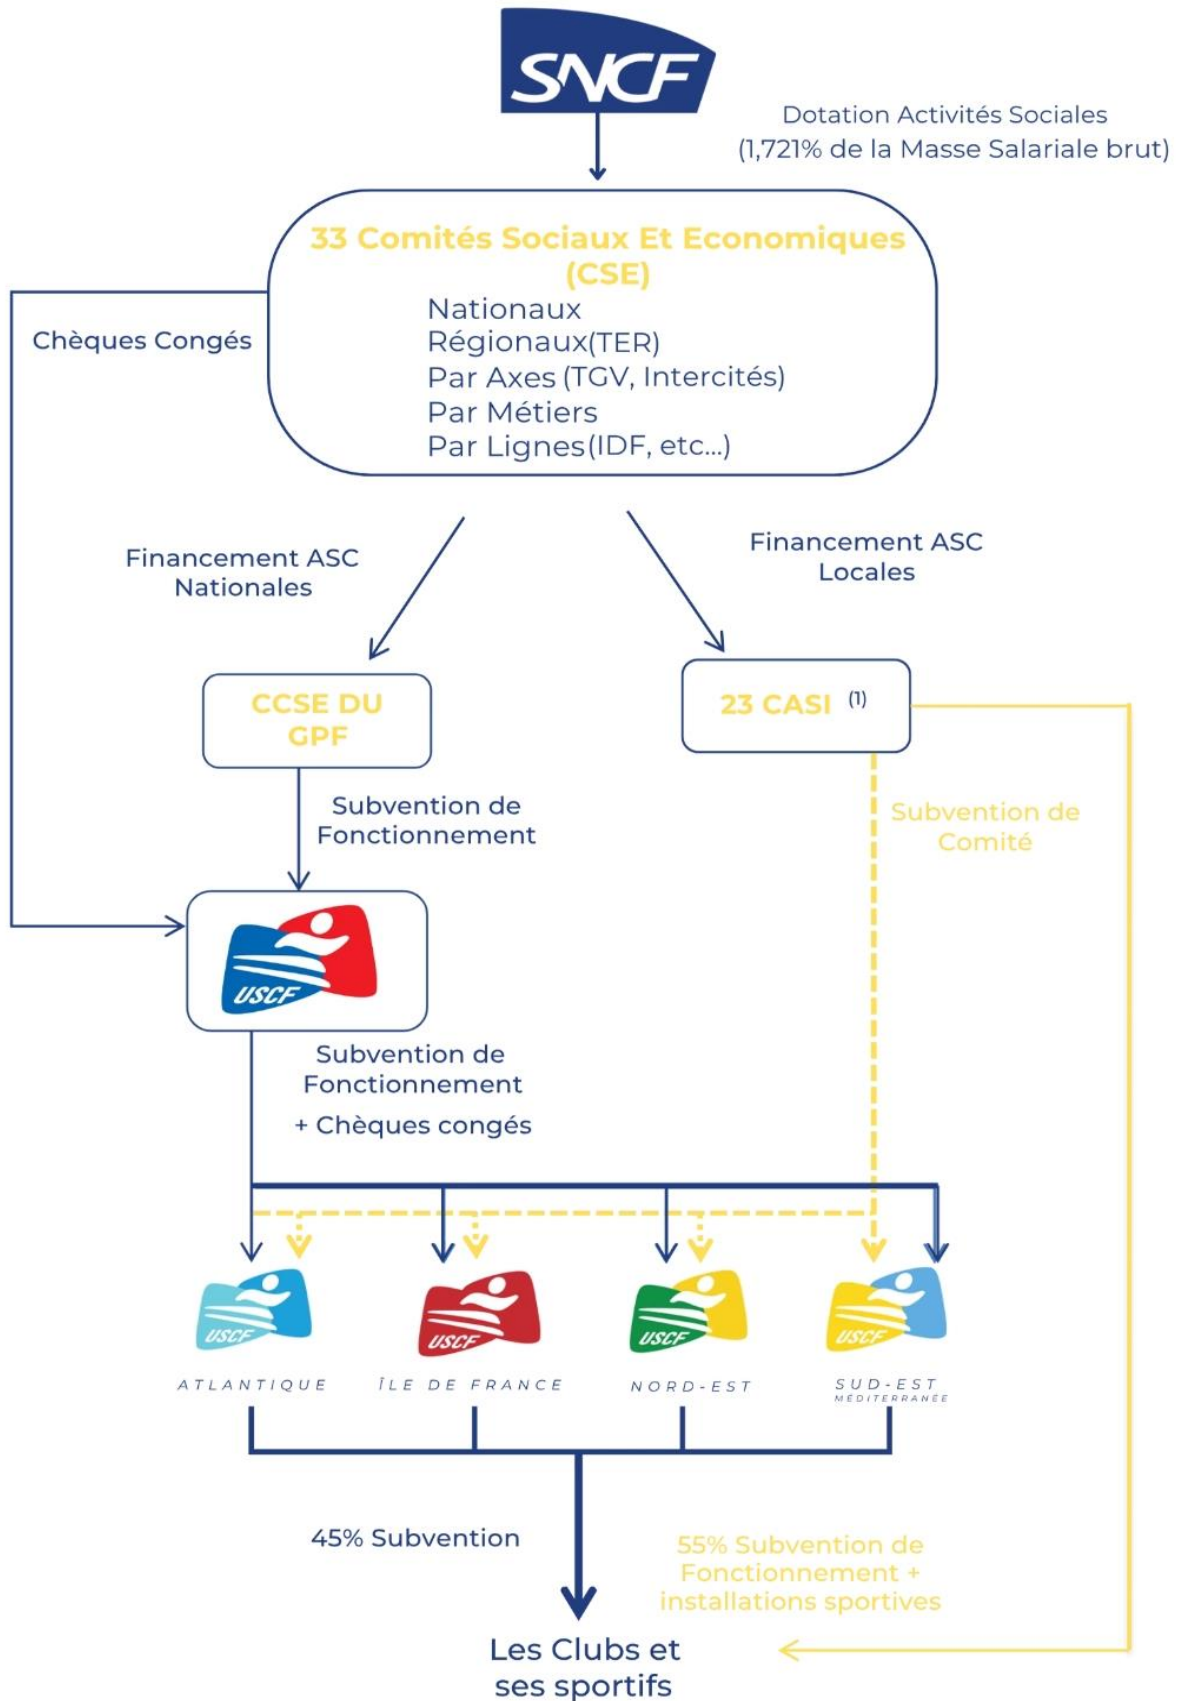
SNCF

Dotation Activités Sociales (1,721% de la Masse Salariale brut)

33 Comités Sociaux Et Economiques (CSE)
Nationaux
Régionaux(TER)
Par Axes (TGV, Intercités)
Par Métiers
Par Lignes(IDF, etc...)

Chèques Congés

Financement ASC Nationales

Financement ASC Locales

CCSE DU GPF

23 CASI $^{(1)}$

Subvention de Fonctionnement

Subvention de Comité

USCF

Subvention de Fonctionnement
+ Chèques congés

USCF
ATLANTIQUE

USCF
ÎLE DE FRANCE

USCF
NORD-EST

USCF
SUD-EST
MÉDITERRANÉE

45% Subvention

55% Subvention de Fonctionnement + installations sportives

Les Clubs et ses sportifs